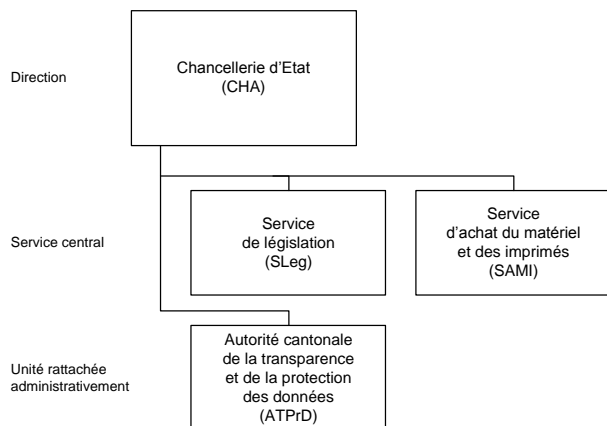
Direction

Chancellerie d’Etat
(CHA)

Service central

Service
de législation
(SLeg)

Service
d’achat du matériel
et des imprimés
(SAMI)

Unité rattachée administrativement

Autorité cantonale
de la transparence
et de la protection
des données
(ATPrD)